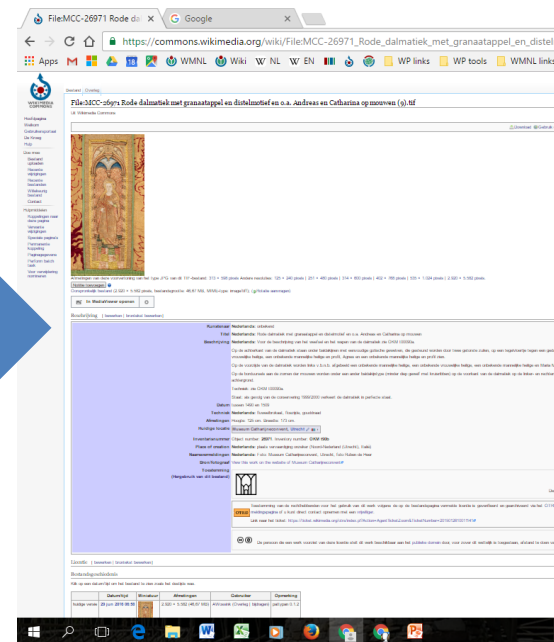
File:MCC-26971 Rode dal ×
Google ×
https://commons.wikimedia.org/wiki/File:MCC-26971_Rode_dalmatiek_met_granaatappel_en_distel
Apps M WMNL Wiki W NL W EN WP links WP tools WMNL links

Bestand Overleg

File:MCC-26971 Rode dalmatiek met granaatappel en distelmotief en o.a. Andreas en Catharina op mouwen (9).tif

Uit Wikimedia Commons

Hoofdpagina
Welkom
Gebruikersportaal
De Kroeg
Hulp

Doe mee
Bestand uploaden
Recente wijzigingen
Recente bestanden
Willekeurig bestand
Contact

Hulpmiddelen
Koppelingen naar deze pagina
Verwante wijzigingen
Speciale pagina's
Permanente koppeling
Paginagegevens
Perform batch task
Voor vermelding

Download Gebruik

Volgende pagina

Beschrijving

Kunstenaar Nederlands: onbekend
Titel Nederlands: Rode dalmatiek met granaatappel en distelmotief en o.a. Andreas en Catharina op mouwen
Beschrijving Nederlands:

Datum
Techniek
Afmetingen
Huidige locatie Museum Catharijneconvent, Utrecht
Inventarisnummer
Place of creation
Naamsvermelding
Bron/fotograaf
Toestemming

Licentie

Bestandsgeschiedenis

| Datum/tijd | Miniatuur | Afmetingen | Gebruiker | Opmerking |
|---|---|---|---|---|
| huidige versie | | | | |